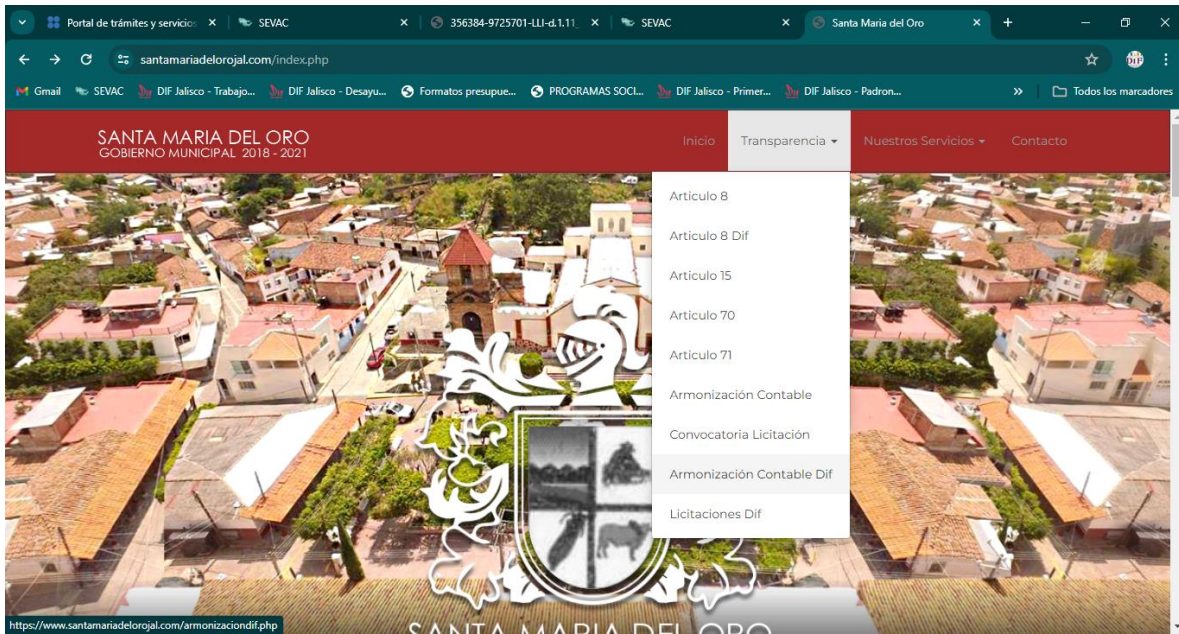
Portal de trámites y servicios ×
SEVAC ×
356384-9725701-LLI-d.1.11_ ×
SEVAC ×
Santa Maria del Oro ×

santamariadelorojal.com/index.php

Gmail
SEVAC
DIF Jalisco - Trabajo...
DIF Jalisco - Desayu...
Formatos presupue...
PROGRAMAS SOCI...
DIF Jalisco - Primer...
DIF Jalisco - Padron...
Todos los marcadores

SANTA MARIA DEL ORO
GOBIERNO MUNICIPAL 2018 - 2021

Inicio
Transparencia
Nuestros Servicios
Contacto

Articulo 8
Articulo 8 Dif
Articulo 15
Articulo 70
Articulo 71
Armonización Contable
Convocatoria Licitación
Armonización Contable Dif
Licitaciones Dif

https://www.santamariadelorojal.com/armonizaciondif.php

SANTA MARIA DEL ORO